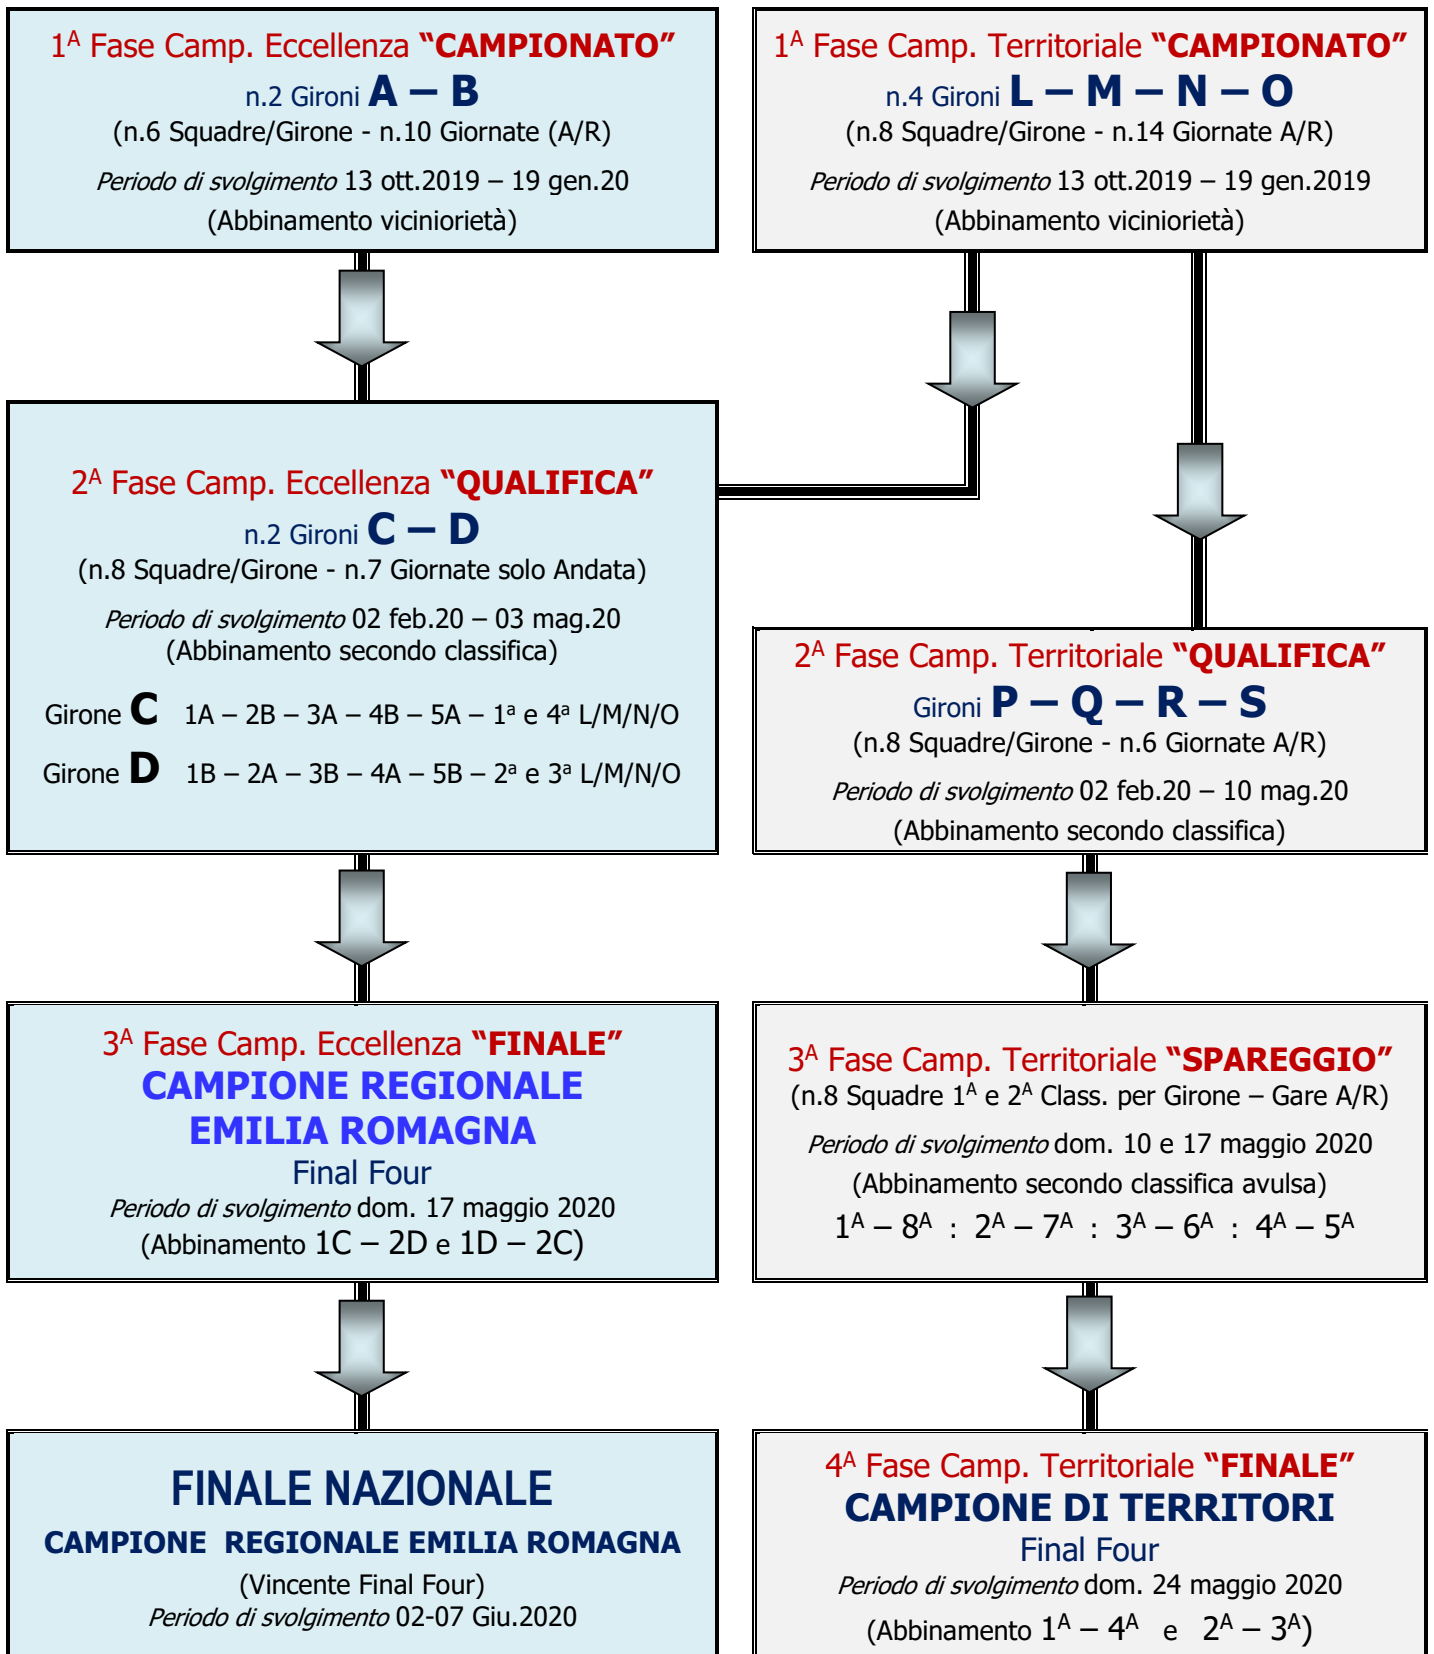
$1^A$ Fase Camp. Eccellenza **“CAMPIONATO”**
n.2 Gironi **A – B**
(n.6 Squadre/Girone - n.10 Giornate (A/R)
*Periodo di svolgimento* 13 ott.2019 – 19 gen.20
(Abbinamento viciniorietà)

$1^A$ Fase Camp. Territoriale **“CAMPIONATO”**
n.4 Gironi **L – M – N – O**
(n.8 Squadre/Girone - n.14 Giornate A/R)
*Periodo di svolgimento* 13 ott.2019 – 19 gen.2019
(Abbinamento viciniorietà)

$2^A$ Fase Camp. Eccellenza **“QUALIFICA”**
n.2 Gironi **C – D**
(n.8 Squadre/Girone - n.7 Giornate solo Andata)
*Periodo di svolgimento* 02 feb.20 – 03 mag.20
(Abbinamento secondo classifica)
Girone **C** 1A – 2B – 3A – 4B – 5A – 1ª e 4ª L/M/N/O
Girone **D** 1B – 2A – 3B – 4A – 5B – 2ª e 3ª L/M/N/O

$2^A$ Fase Camp. Territoriale **“QUALIFICA”**
Gironi **P – Q – R – S**
(n.8 Squadre/Girone - n.6 Giornate A/R)
*Periodo di svolgimento* 02 feb.20 – 10 mag.20
(Abbinamento secondo classifica)

$3^A$ Fase Camp. Eccellenza **“FINALE”**
**CAMPIONE REGIONALE EMILIA ROMAGNA**
Final Four
*Periodo di svolgimento* dom. 17 maggio 2020
(Abbinamento 1C – 2D e 1D – 2C)

$3^A$ Fase Camp. Territoriale **“SPAREGGIO”**
(n.8 Squadre $1^A$ e $2^A$ Class. per Girone – Gare A/R)
*Periodo di svolgimento* dom. 10 e 17 maggio 2020
(Abbinamento secondo classifica avulsa)
$1^A – 8^A$ : $2^A – 7^A$ : $3^A – 6^A$ : $4^A – 5^A$

**FINALE NAZIONALE**
**CAMPIONE REGIONALE EMILIA ROMAGNA**
(Vincente Final Four)
*Periodo di svolgimento* 02-07 Giu.2020

$4^A$ Fase Camp. Territoriale **“FINALE”**
**CAMPIONE DI TERRITORI**
Final Four
*Periodo di svolgimento* dom. 24 maggio 2020
(Abbinamento $1^A – 4^A$ e $2^A – 3^A$)